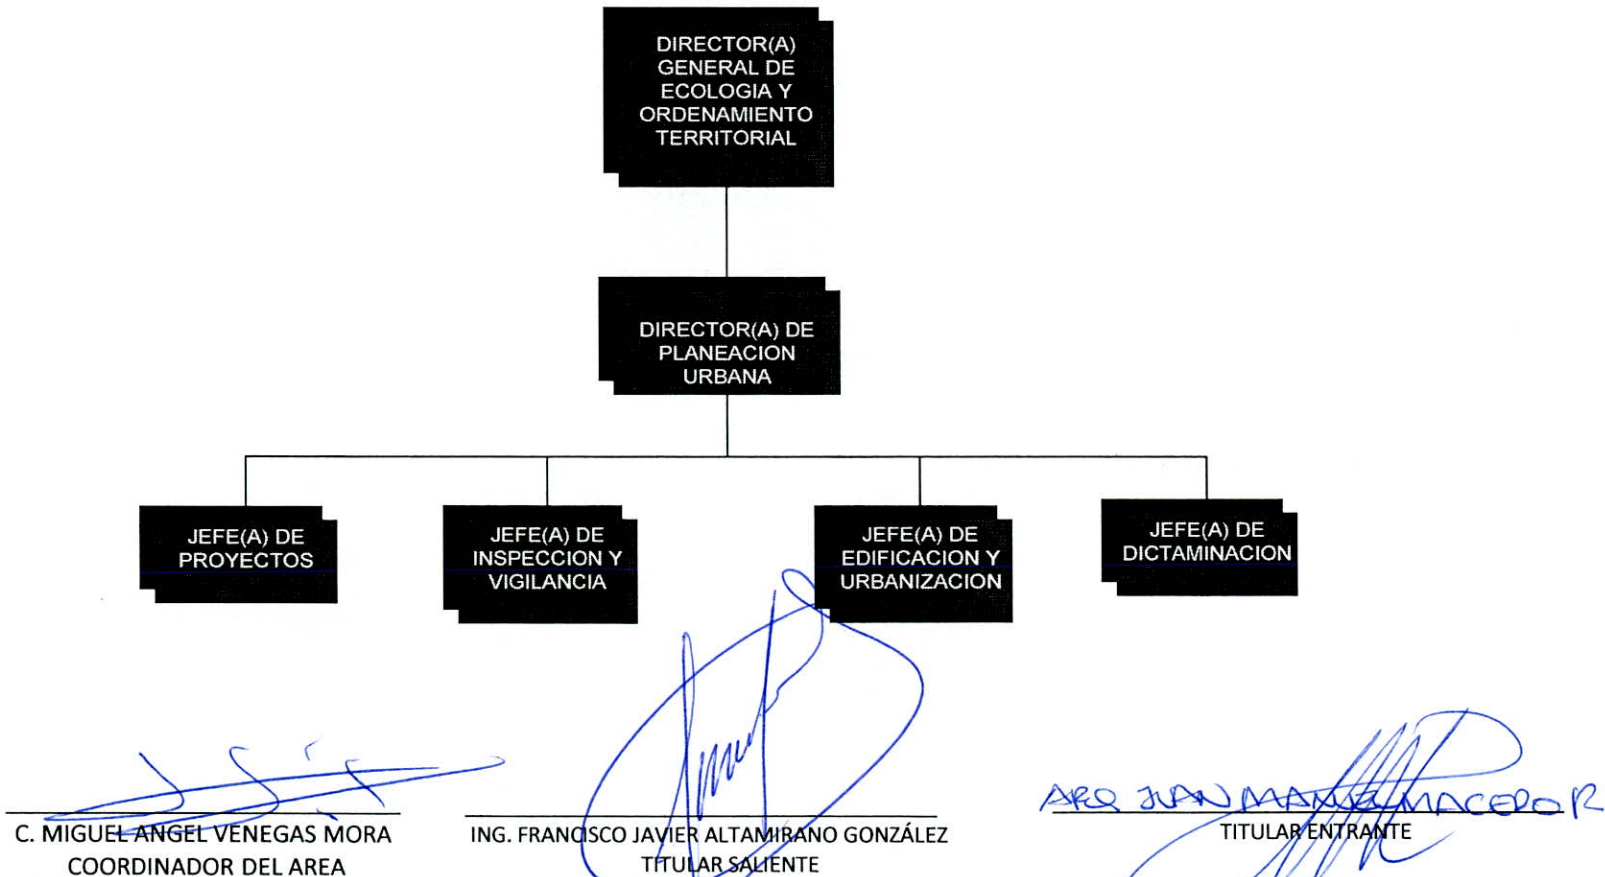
DIRECTOR(A) GENERAL DE ECOLOGIA Y ORDENAMIENTO TERRITORIAL

DIRECTOR(A) DE PLANEACION URBANA

JEFE(A) DE PROYECTOS

JEFE(A) DE INSPECCION Y VIGILANCIA

JEFE(A) DE EDIFICACION Y URBANIZACION

JEFE(A) DE DICTAMINACION

C. MIGUEL ANGEL VENEGAS MORA
COORDINADOR DEL AREA

ING. FRANCISCO JAVIER ALTAMIRANO GONZÁLEZ
TITULAR SALIENTE

ARQ JUAN MANUEL MACEDO R
TITULAR ENTRANTE